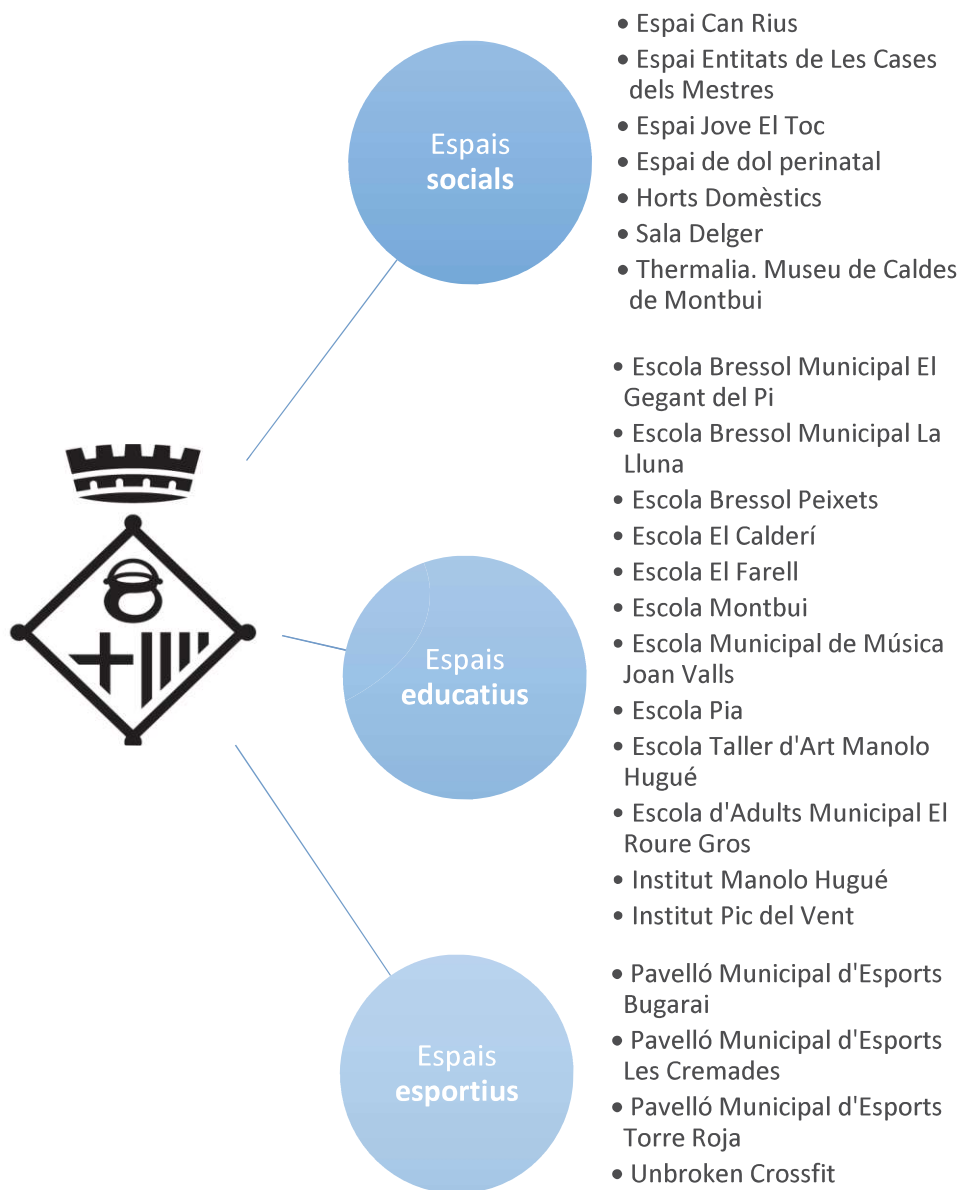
Espais **socials**

• Espai Can Rius
• Espai Entitats de Les Cases dels Mestres
• Espai Jove El Toc
• Espai de dol perinatal
• Horts Domèstics
• Sala Delger
• Thermalia. Museu de Caldes de Montbui

Espais **educatius**

• Escola Bressol Municipal El Gegant del Pi
• Escola Bressol Municipal La Lluna
• Escola Bressol Peixets
• Escola El Calderí
• Escola El Farell
• Escola Montbui
• Escola Municipal de Música Joan Valls
• Escola Pia
• Escola Taller d'Art Manolo Hugué
• Escola d'Adults Municipal El Roure Gros
• Institut Manolo Hugué
• Institut Pic del Vent

Espais **esportius**

• Pavelló Municipal d'Esports Bugarai
• Pavelló Municipal d'Esports Les Cremades
• Pavelló Municipal d'Esports Torre Roja
• Unbroken Crossfit